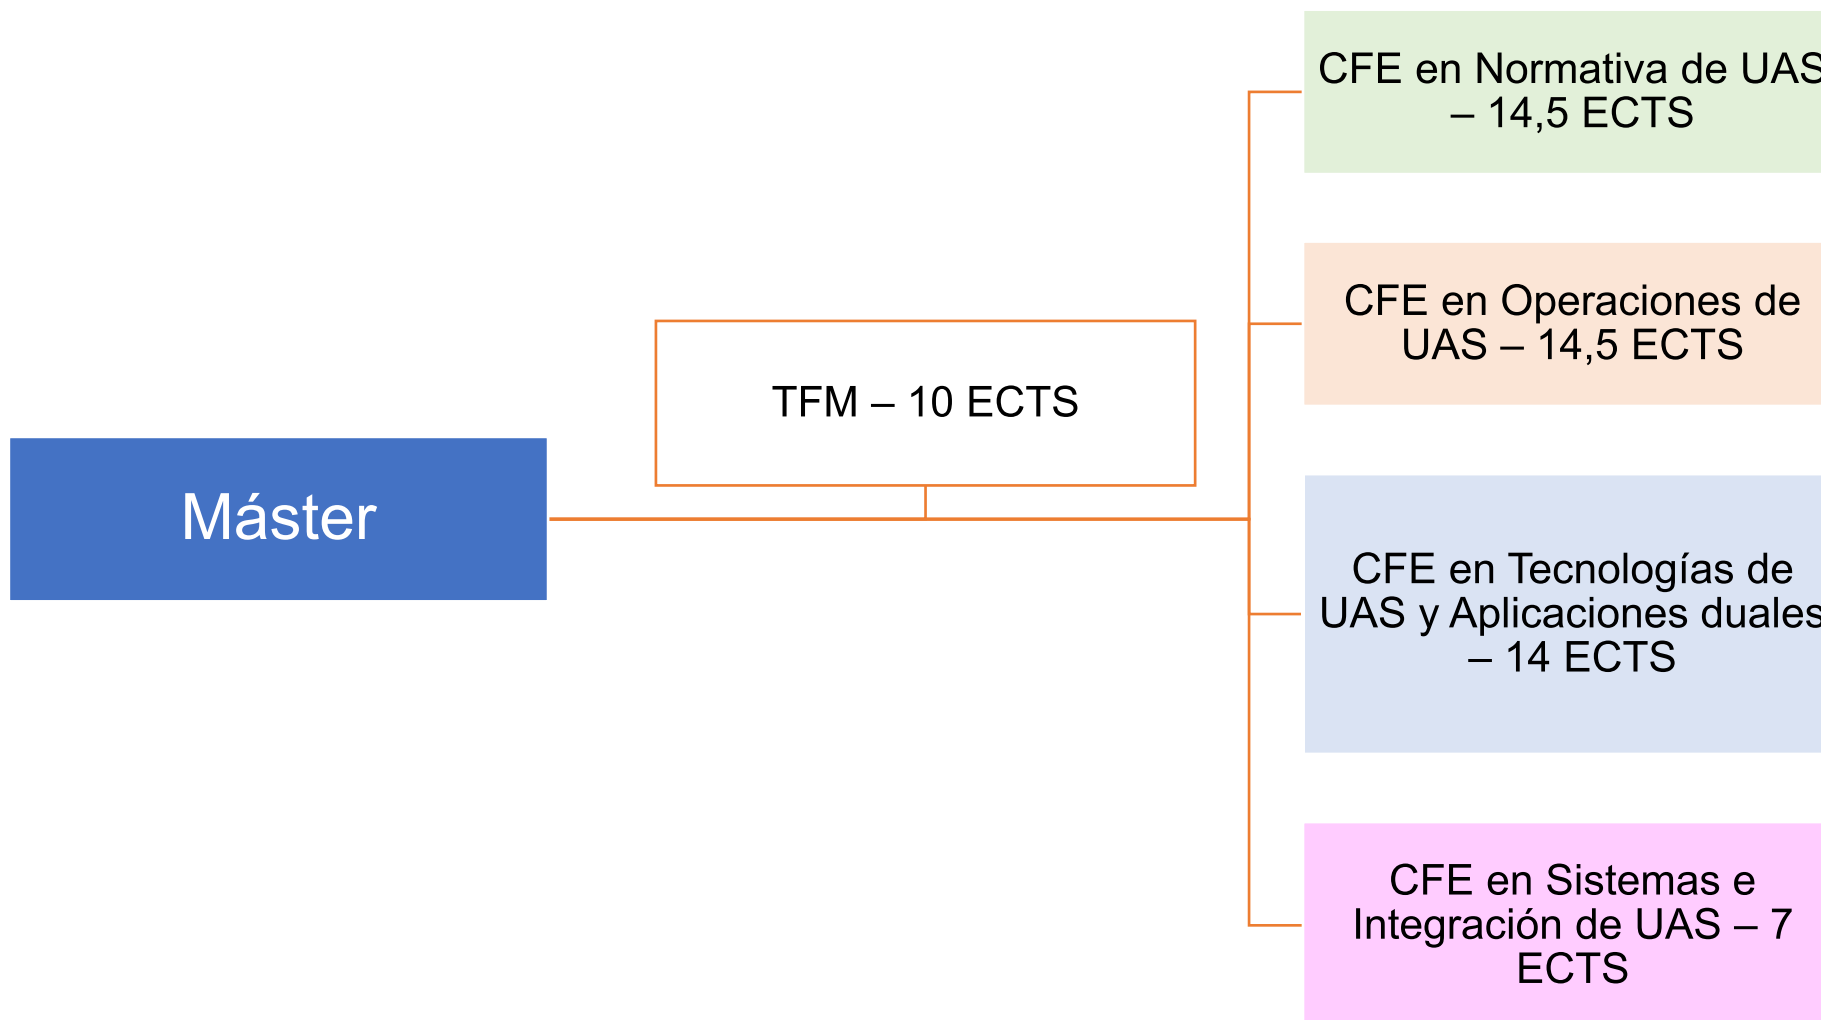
Máster

TFM – 10 ECTS

CFE en Normativa de UAS – 14,5 ECTS

CFE en Operaciones de UAS – 14,5 ECTS

CFE en Tecnologías de UAS y Aplicaciones duales – 14 ECTS

CFE en Sistemas e Integración de UAS – 7 ECTS